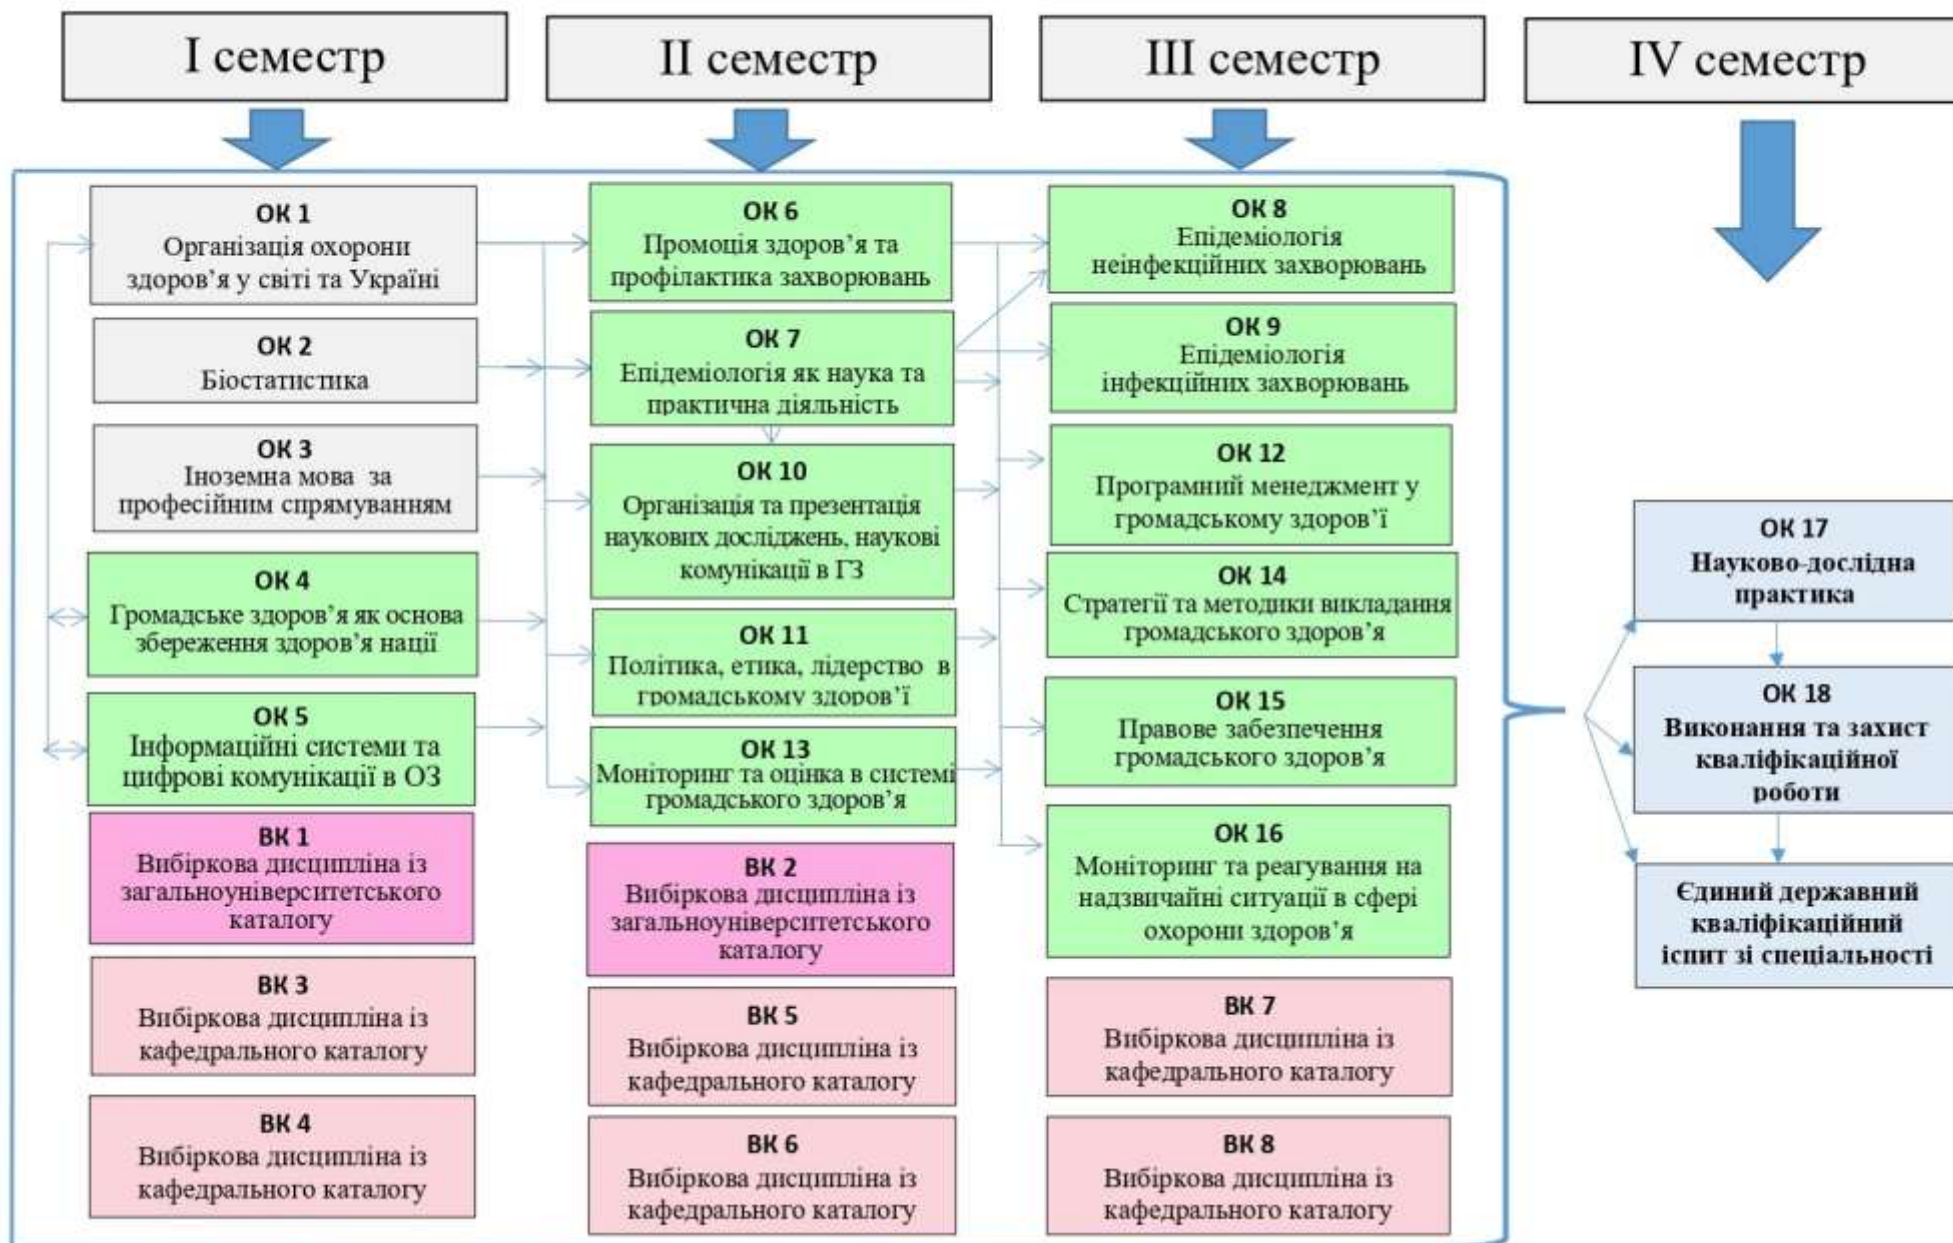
I семестр

II семестр

III семестр

IV семестр

ОК 1
Організація охорони здоров’я у світі та Україні

ОК 2
Біостатистика

ОК 3
Іноземна мова за професійним спрямуванням

ОК 4
Громадське здоров’я як основа збереження здоров’я нації

ОК 5
Інформаційні системи та цифрові комунікації в ОЗ

ВК 1
Вибіркова дисципліна із загальноуніверситетського каталогу

ВК 3
Вибіркова дисципліна із кафедрального каталогу

ВК 4
Вибіркова дисципліна із кафедрального каталогу

ОК 6
Промоція здоров’я та профілактика захворювань

ОК 7
Епідеміологія як наука та практична діяльність

ОК 10
Організація та презентація наукових досліджень, наукові комунікації в ГЗ

ОК 11
Політика, етика, лідерство в громадському здоров’ї

ОК 13
Моніторинг та оцінка в системі громадського здоров’я

ВК 2
Вибіркова дисципліна із загальноуніверситетського каталогу

ВК 5
Вибіркова дисципліна із кафедрального каталогу

ВК 6
Вибіркова дисципліна із кафедрального каталогу

ОК 8
Епідеміологія неінфекційних захворювань

ОК 9
Епідеміологія інфекційних захворювань

ОК 12
Програмний менеджмент у громадському здоров’ї

ОК 14
Стратегії та методики викладання громадського здоров’я

ОК 15
Правове забезпечення громадського здоров’я

ОК 16
Моніторинг та реагування на надзвичайні ситуації в сфері охорони здоров’я

ВК 7
Вибіркова дисципліна із кафедрального каталогу

ВК 8
Вибіркова дисципліна із кафедрального каталогу

ОК 17
Науково-дослідна практика

ОК 18
Виконання та захист кваліфікаційної роботи

Єдиний державний кваліфікаційний іспит зі спеціальності